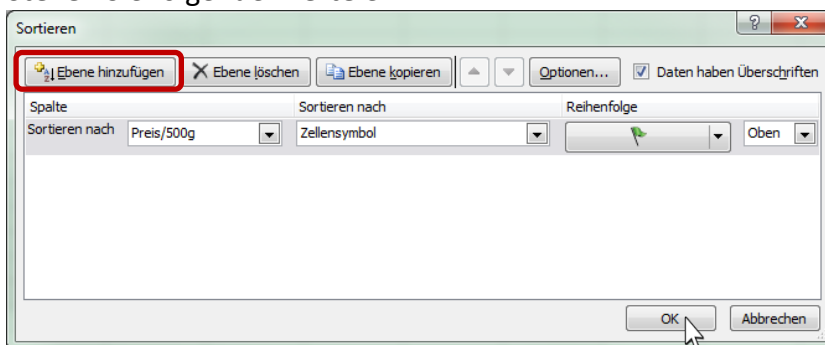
Sortieren

?

Ebene hinzufügen | Ebene löschen | Ebene kopieren | Optionen... | Daten haben Überschriften

| Spalte | | Sortieren nach | Reihenfolge | |
|---|---|---|---|---|
| Sortieren nach | Preis/500g | Zellensymbol | | Oben |

OK | Abbrechen